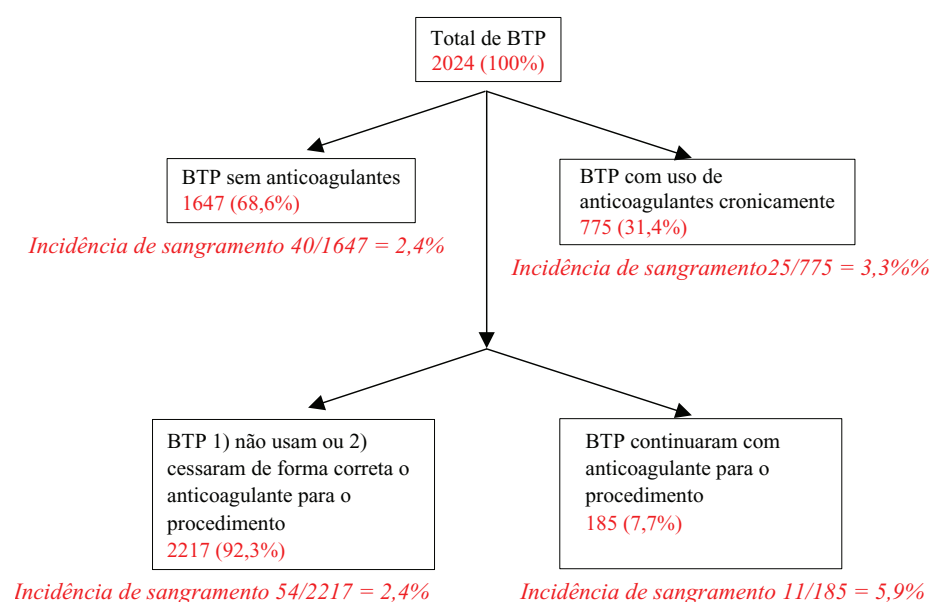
Total de BTP
2024 (100%)

BTP sem anticoagulantes
1647 (68,6%)

Incidência de sangramento 40/1647 = 2,4%

BTP com uso de anticoagulantes cronicamente
775 (31,4%)

Incidência de sangramento25/775 = 3,3%%

BTP 1) não usam ou 2) cessaram de forma correta o anticoagulante para o procedimento
2217 (92,3%)

Incidência de sangramento 54/2217 = 2,4%

BTP continuaram com anticoagulante para o procedimento
185 (7,7%)

Incidência de sangramento 11/185 = 5,9%